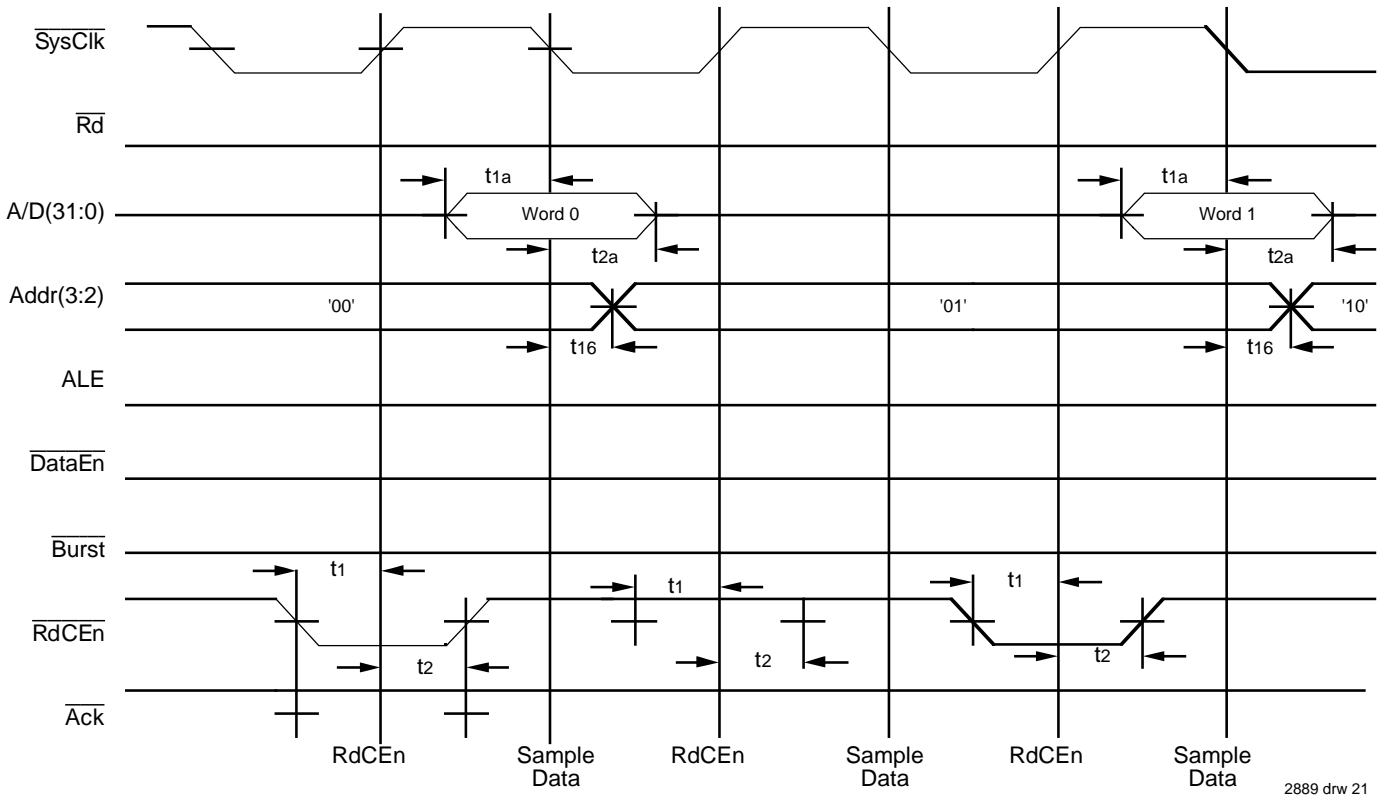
$\overline{\text{SysClk}}$

$\overline{\text{Rd}}$

A/D(31:0)

$t_{1a}$

Word 0

$t_{2a}$

$t_{1a}$

Word 1

$t_{2a}$

Addr(3:2)

'00'

'01'

'10'

$t_{16}$

$t_{16}$

ALE

$\overline{\text{DataEn}}$

$\overline{\text{Burst}}$

$t_1$

$t_1$

$t_1$

$\overline{\text{RdCEn}}$

$t_2$

$t_2$

$t_2$

$\overline{\text{Ack}}$

RdCEn

Sample Data

RdCEn

Sample Data

RdCEn

Sample Data

2889 drw 21